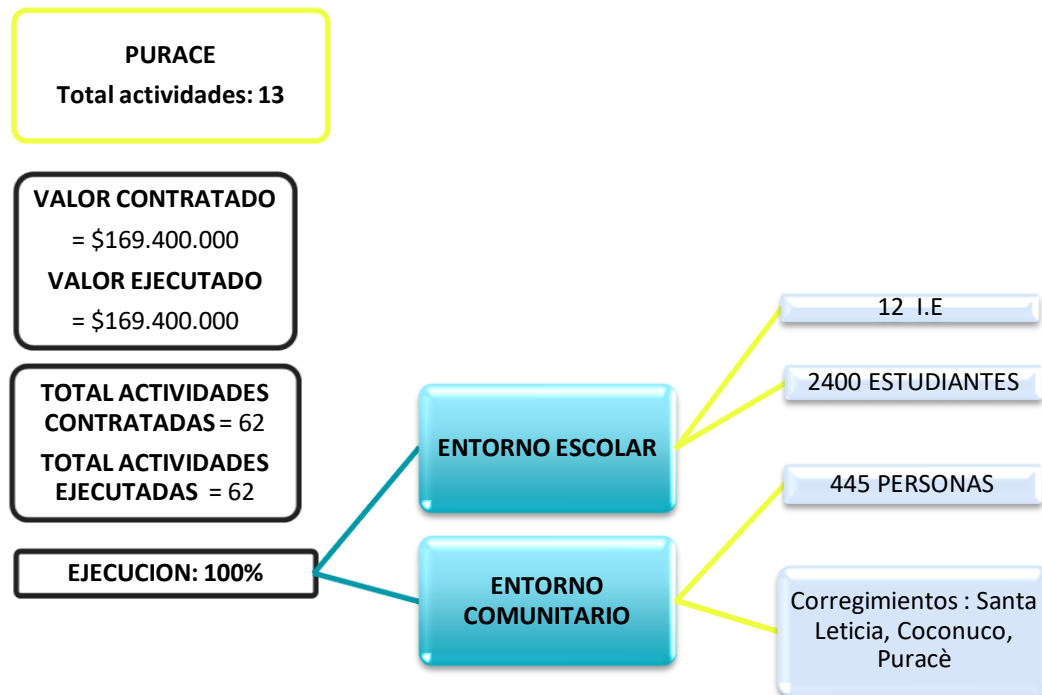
PURACE
Total actividades: 13

VALOR CONTRATADO
= \$169.400.000
VALOR EJECUTADO
= \$169.400.000

TOTAL ACTIVIDADES CONTRATADAS = 62
TOTAL ACTIVIDADES EJECUTADAS = 62

EJECUCION: 100%

ENTORNO ESCOLAR

12 I.E

2400 ESTUDIANTES

ENTORNO COMUNITARIO

445 PERSONAS

Corregimientos : Santa Leticia, Coconuco, Puracè